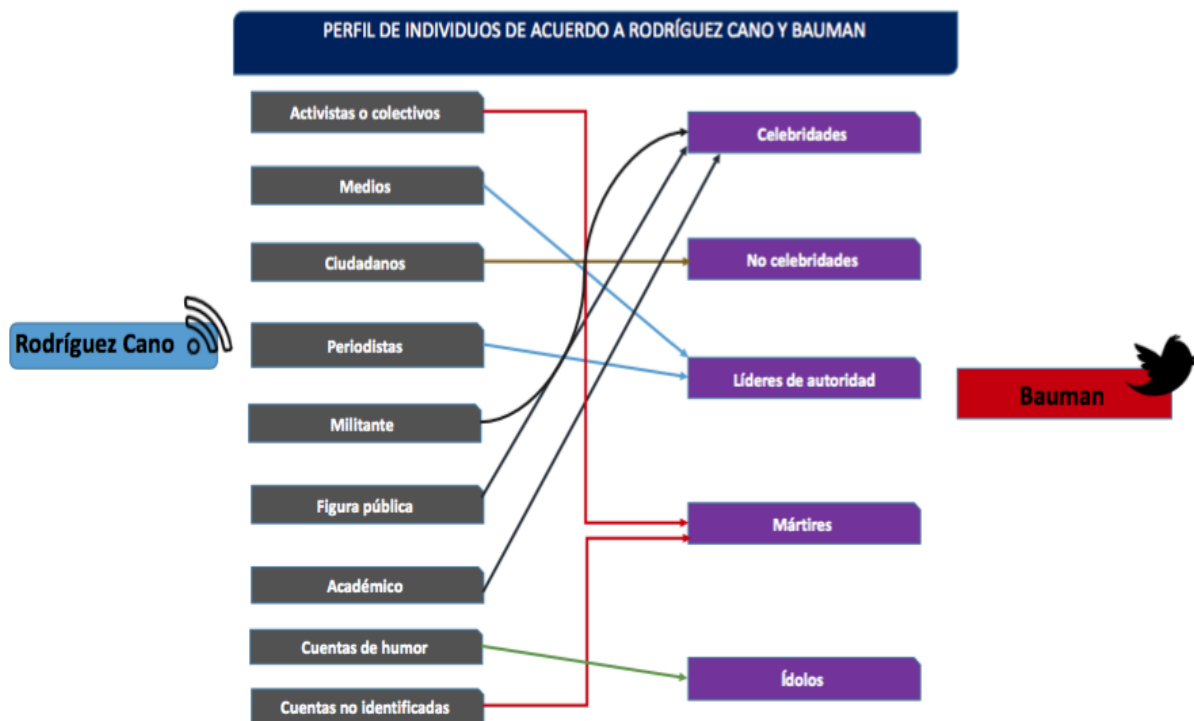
PERFIL DE INDIVIDUOS DE ACUERDO A RODRÍGUEZ CANO Y BAUMAN

Rodríguez Cano

Activistas o colectivos
Medios
Ciudadanos
Periodistas
Militante
Figura pública
Académico
Cuentas de humor
Cuentas no identificadas

Celebridades
No celebridades
Líderes de autoridad
Mártires
Ídolos

Bauman